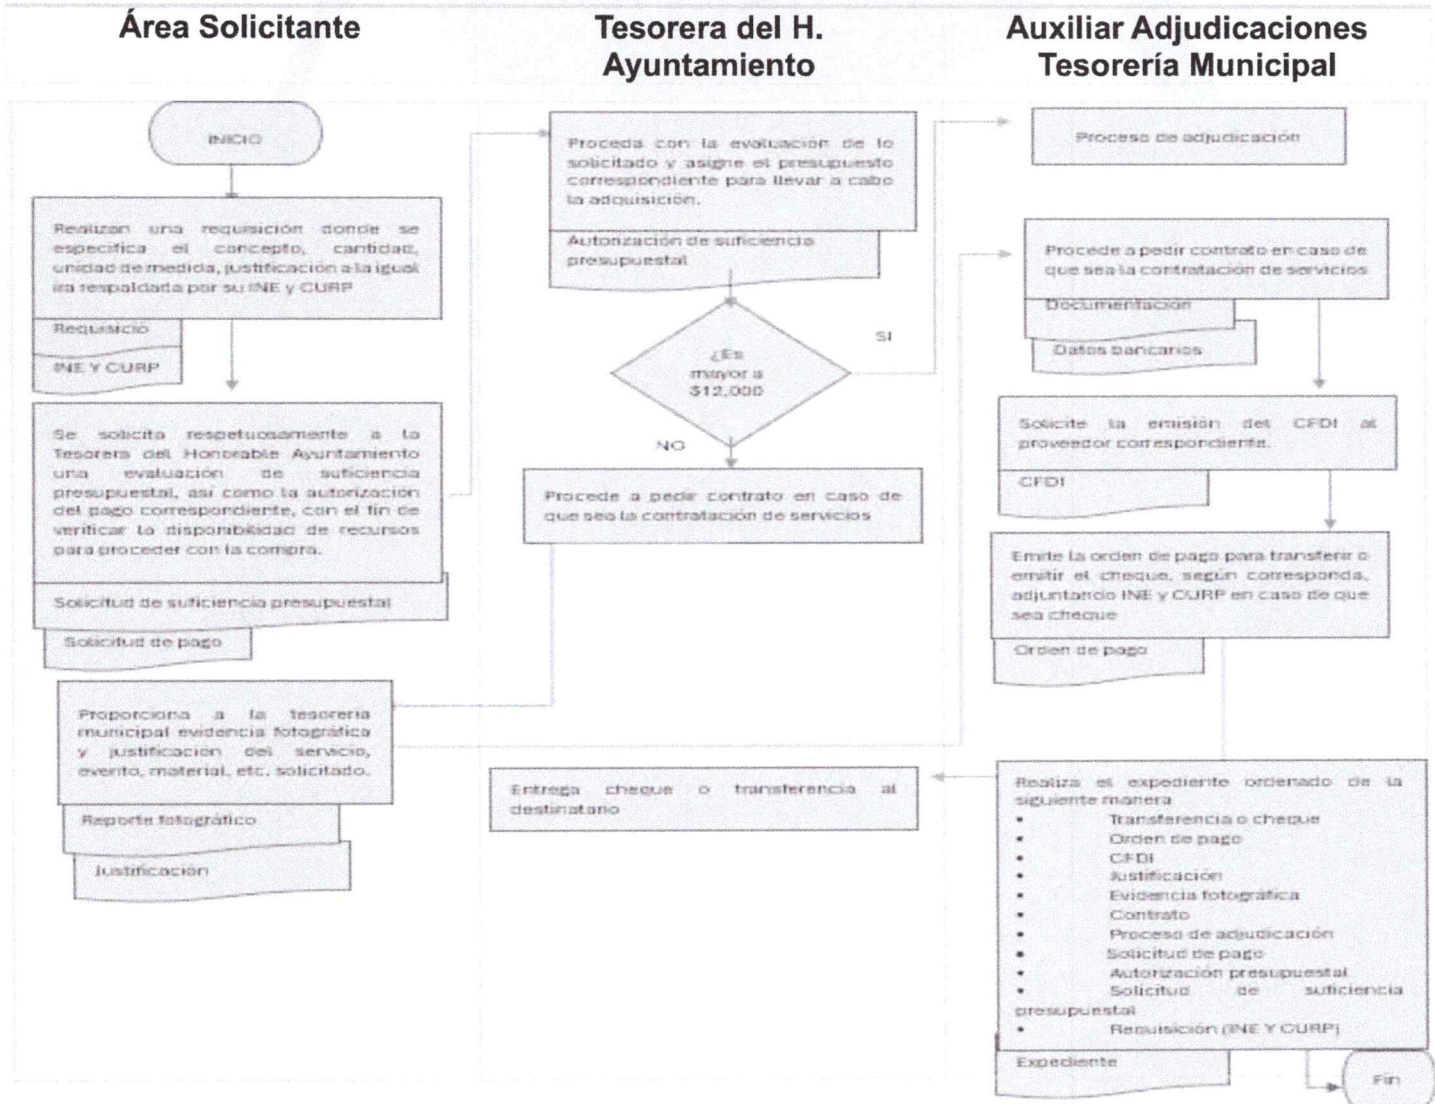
Área Solicitante

Tesorera del H. Ayuntamiento

Auxiliar Adjudicaciones Tesorería Municipal

INICIO

Realizan una requisición donde se especifica el concepto, cantidad, unidad de medida, justificación a la igual ira respaldada por su INE y CURP

Requisicio

INE Y CURP

Se solicita respetuosamente a la Tesorera del Honorable Ayuntamiento una evaluación de suficiencia presupuestal, así como la autorización del pago correspondiente, con el fin de verificar la disponibilidad de recursos para proceder con la compra.

Solicitud de suficiencia presupuestal

Solicitud de pago

Proporciona a la tesorería municipal evidencia fotográfica y justificación del servicio, evento, material, etc. solicitado.

Reporte fotográfico

Justificación

Proceda con la evaluación de lo solicitado y asigne el presupuesto correspondiente para llevar a cabo la adquisición.

Autorización de suficiencia presupuestal

¿Es mayor a $12,000

SI

NO

Procede a pedir contrato en caso de que sea la contratación de servicios

Entrega cheque o transferencia al destinatario

Proceso de adjudicación

Procede a pedir contrato en caso de que sea la contratación de servicios

Documentación

Datos bancarios

Solicite la emisión del CFDI al proveedor correspondiente.

CFDI

Emite la orden de pago para transferir o emitir el cheque, según corresponda, adjuntando INE y CURP en caso de que sea cheque

Orden de pago

Realiza el expediente ordenado de la siguiente manera
• Transferencia o cheque
• Orden de pago
• CFDI
• Justificación
• Evidencia fotográfica
• Contrato
• Proceso de adjudicación
• Solicitud de pago
• Autorización presupuestal
• Solicitud de suficiencia presupuestal
• Requisición (INE Y CURP)

Expediente

Fin